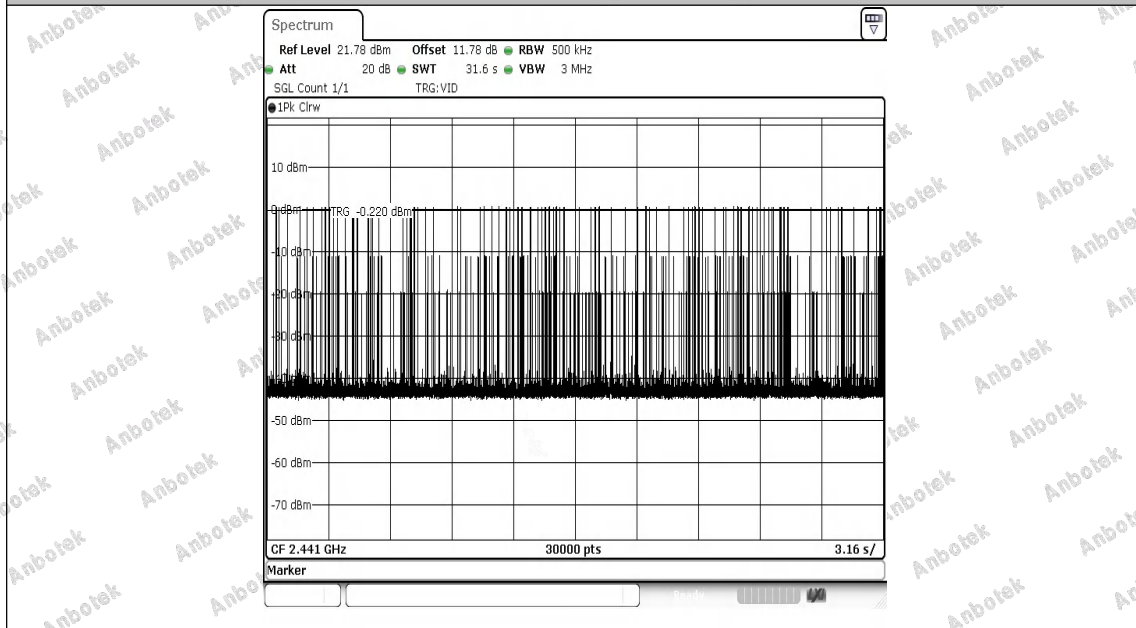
Spectrum

Ref Level 21.78 dBm Offset 11.78 dB ● RBW 500 kHz
● Att 20 dB ● SWT 31.6 s ● VBW 3 MHz
SGL Count 1/1 TRG:VID

●1Pk Clrw

10 dBm
0 dBm TRG -0.220 dBm
-10 dBm
-20 dBm
-30 dBm
-50 dBm
-60 dBm
-70 dBm

CF 2.441 GHz 30000 pts 3.16 s/

Marker

Anbotek Anbotek Anbotek Anbotek Anbotek Anbotek Anbotek Anbotek Anbotek Anbotek Anbotek Anbotek Anbotek Anbotek Anbotek Anbotek Anbotek Anbotek Anbotek Anbotek Anbotek